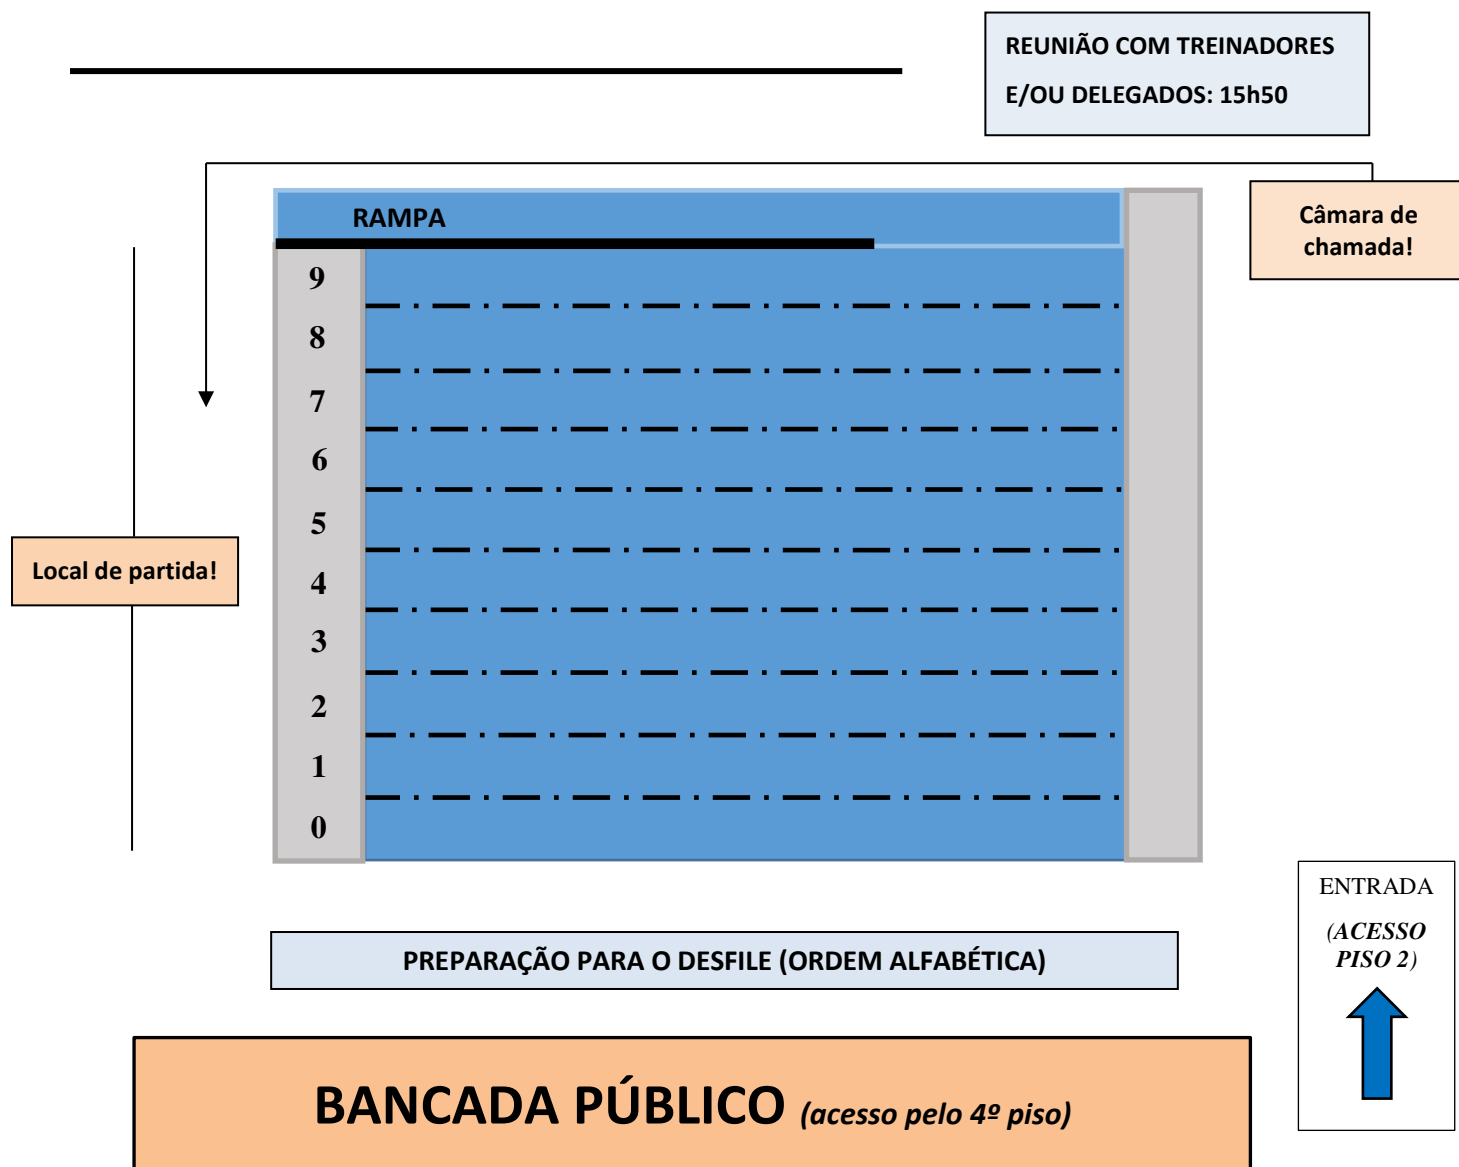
REUNIÃO COM TREINADORES E/OU DELEGADOS: 15h50

Câmara de chamada!

RAMPA

9
8
7
6
5
4
3
2
1
0

Local de partida!

PREPARAÇÃO PARA O DESFILE (ORDEM ALFABÉTICA)

ENTRADA
(ACESSO PISO 2)

BANCADA PÚBLICO (acesso pelo 4º piso)